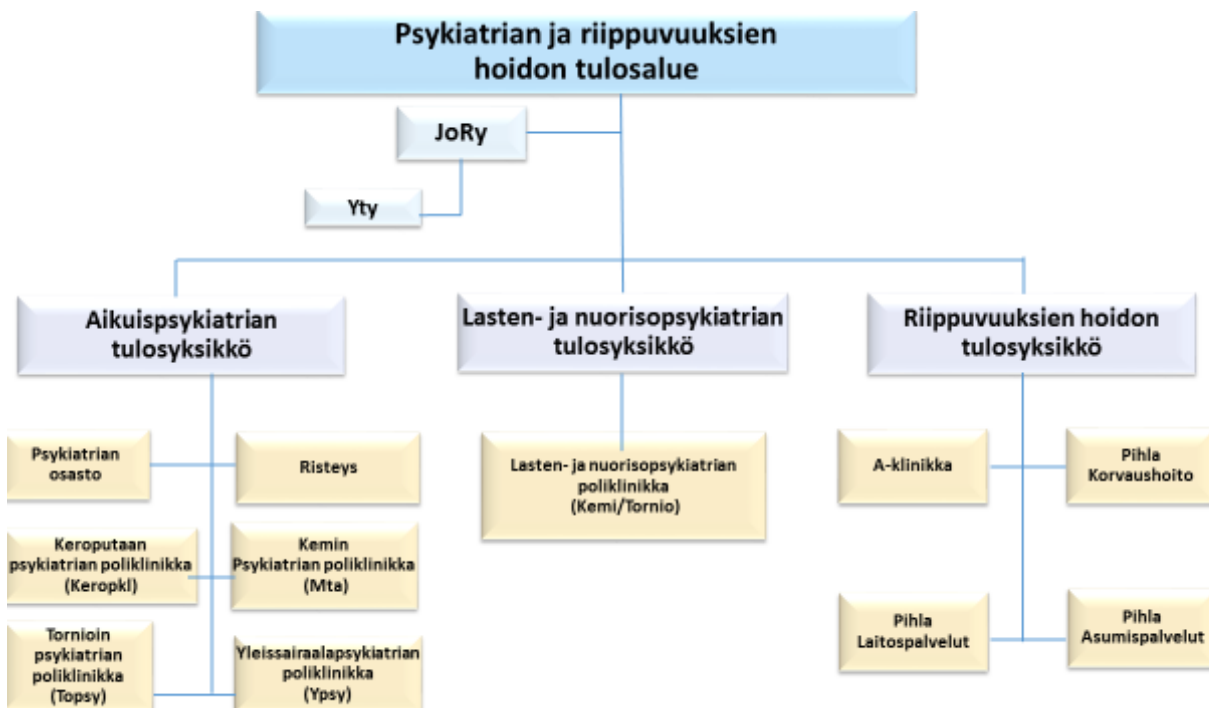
Psykiatrian ja riippuvuuksien hoidon tulosalue

JoRy

Yty

Aikuispsykiatrian tulosyksikkö

Lasten- ja nuorisopsykiatrian tulosyksikkö

Riippuvuuksien hoidon tulosyksikkö

Psykiatrian osasto

Risteys

Keroputaan psykiatrian poliklinikka (Keropkl)

Kemin Psykiatrian poliklinikka (Mta)

Tornioin psykiatrian poliklinikka (Topsy)

Yleissairaalapsykiatrian poliklinikka (Ypsy)

Lasten- ja nuorisopsykiatrian poliklinikka (Kemi/Tornio)

A-klinikka

Pihla Korvaushoito

Pihla Laitospalvelut

Pihla Asumispalvelut